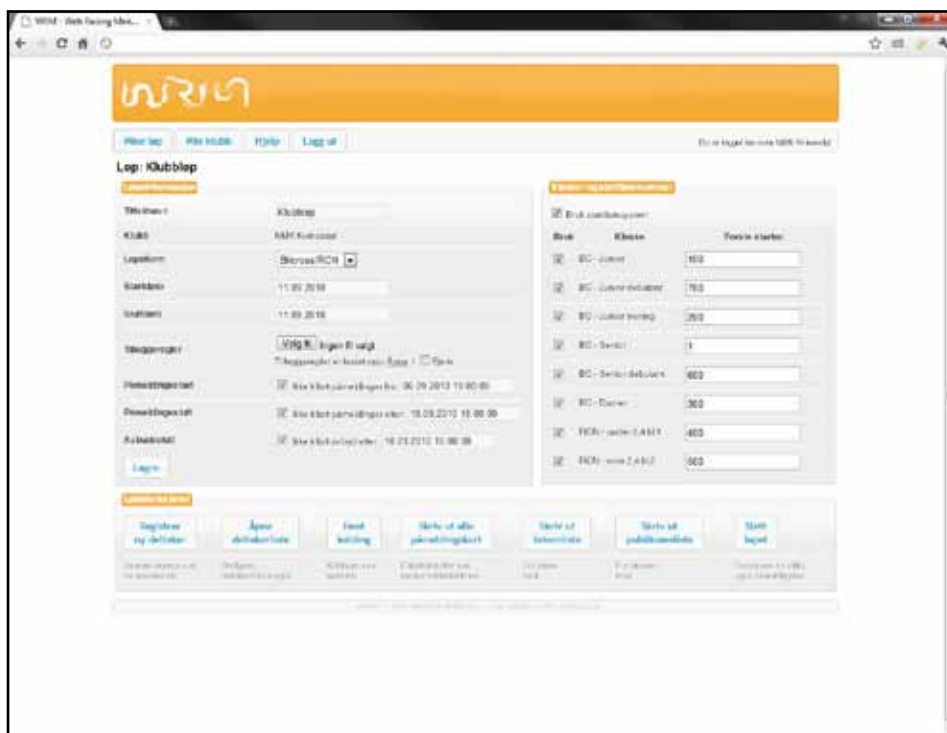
WRM - Web Racing Man...

Mine løp | Min klubb | Hjelp | Logg ut

Du er logget inn som NMK Kvinesdal

Løp: Klubbløp

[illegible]

Tittel/navn | Klubbløp
Klubb | NMK Kvinesdal
Løpsform | Bilcross/RCN
Startdato | 11.03.2010
Sluttdato | 11.03.2010
Tilleggsregler | Velg fil Ingen fil valgt
Tilleggsregler er lastet opp: Åpne | Fjern
Påmeldingsstart | Ikke tillatt påmeldinger før: 06.03.2010 13:00:00
Påmeldingsslutt | Ikke tillatt påmeldinger etter: 10.03.2010 15:00:00
Avbudsslutt | Ikke tillatt avbud etter: 10.03.2010 15:00:00

Lagre

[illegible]

Bruk startnummer

| Bruk | Klasse | Første startnr |
|---|---|---|
| | BC - Junior | 100 |
| | BC - Junior debutant | 700 |
| | BC - Junior lovlig | 200 |
| | BC - Senior | 1 |
| | BC - Senior debutant | 600 |
| | BC - Damer | 300 |
| | RCN - under 2,4 M.T | 400 |
| | RCN - over 2,4 M.T | 500 |

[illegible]

Registrer og deltaker | Åpne deltakerliste | Send melding | Skriv ut alle påmeldingskort | Skriv ut listen | Skriv ut publikumsliste | Start løpet

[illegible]